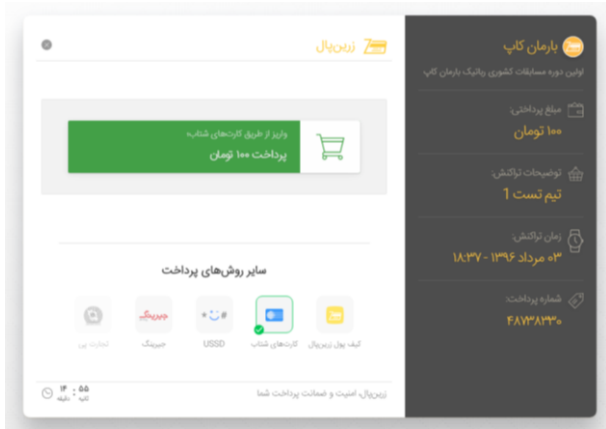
بارمان کاپ
اولین دوره مسابقات کشوری رباتیک بارمان کاپ

مبلغ پرداختی:
۱۰۰ تومان

توضیحات تراکنش:
تیم تست 1

زمان تراکنش:
۰۳ مرداد ۱۳۹۶ - ۱۸:۳۷

شماره پرداخت:
۴۸۷۳۸۱۳۰

زرین‌پال

واریز از طریق کارت‌های شتاب
پرداخت ۱۰۰ تومان

سایر روش‌های پرداخت

کیف پول زرین‌پال
کارت‌های شتاب
USSD
جیرینگ
جیرینگ
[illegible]

زرین‌پال، امنیت و ضمانت پرداخت شما

۱۴ : ۵۵
دقیقه ثانیه